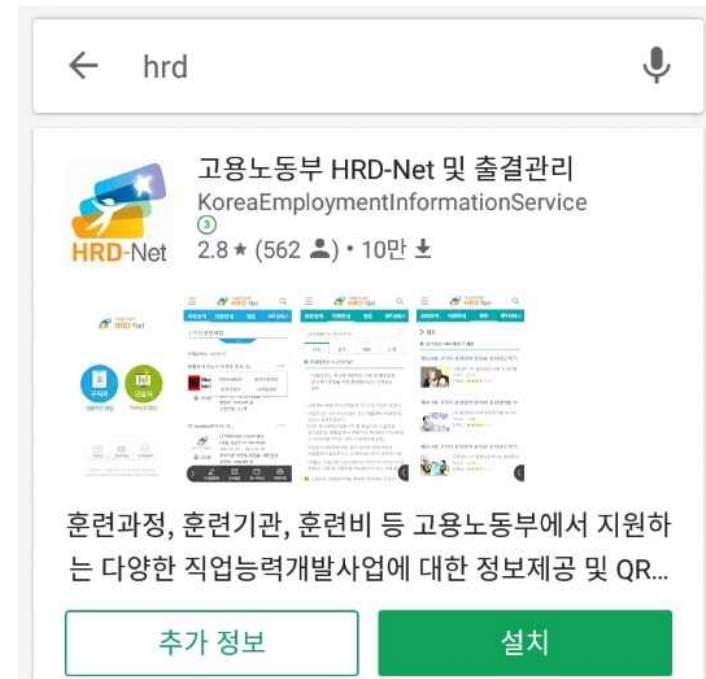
hrd

고용노동부 HRD-Net 및 출결관리
KoreaEmploymentInformationService
③
2.8 ★ (562 ) • 10만

HRD-Net

HRD-Net

훈련과정, 훈련기관, 훈련비 등 고용노동부에서 지원하는 다양한 직업능력개발사업에 대한 정보제공 및 QR...

추가 정보
설치